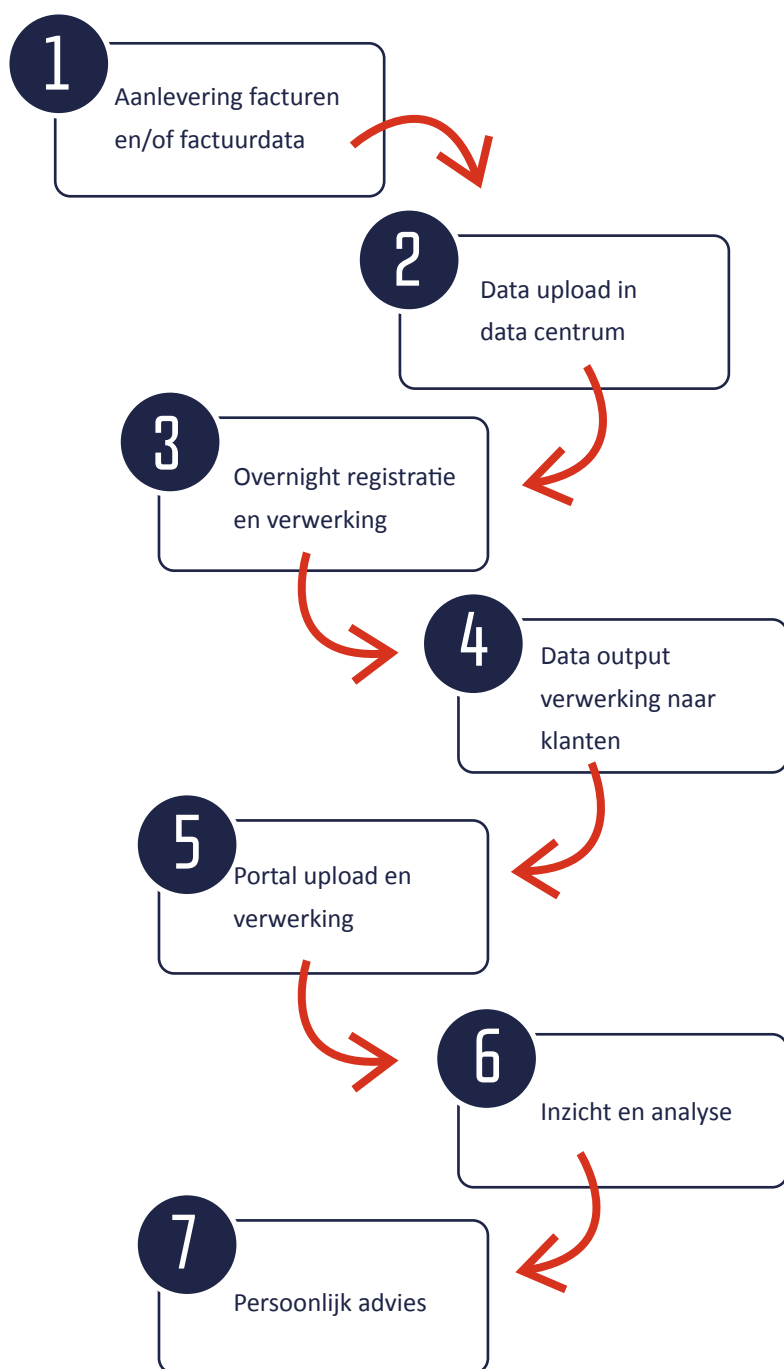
1
Aanlevering facturen en/of factuurdata

2
Data upload in data centrum

3
Overnight registratie en verwerking

4
Data output verwerking naar klanten

5
Portal upload en verwerking

6
Inzicht en analyse

7
Persoonlijk advies